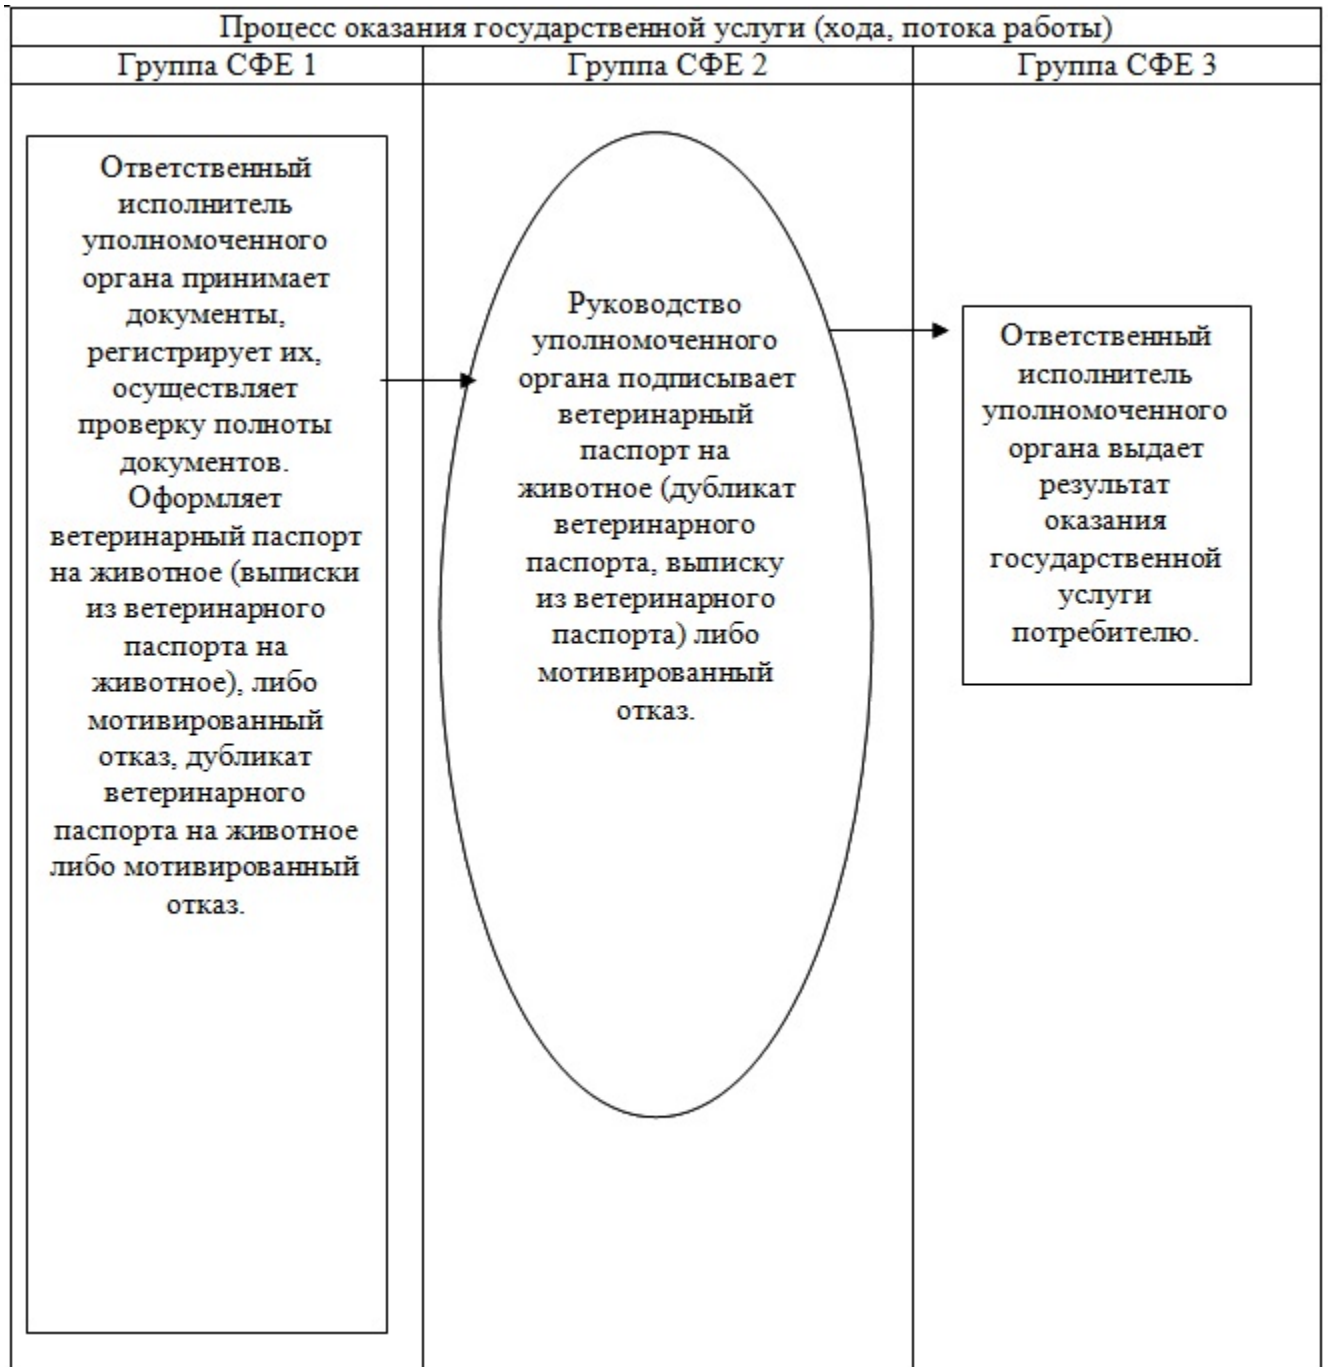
Процесс оказания государственной услуги (хода, потока работы)

| Группа СФЕ 1 | Группа СФЕ 2 | Группа СФЕ 3 |
|---|---|---|
| Ответственный исполнитель уполномоченного органа принимает документы, регистрирует их, осуществляет проверку полноты документов. Оформляет ветеринарный паспорт на животное (выписки из ветеринарного паспорта на животное), либо мотивированный отказ, дубликат ветеринарного паспорта на животное либо мотивированный отказ. | Руководство уполномоченного органа подписывает ветеринарный паспорт на животное (дубликат ветеринарного паспорта, выписку из ветеринарного паспорта) либо мотивированный отказ. | Ответственный исполнитель уполномоченного органа выдает результат оказания государственной услуги потребителю. |